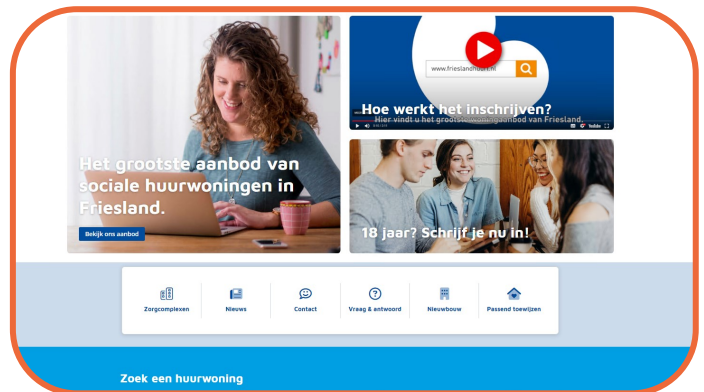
Het grootste aanbod van sociale huurwoningen in Friesland.

Bekijk ons aanbod

www.frieslandhuurt.nl

Hoe werkt het inschrijven?

Hier vindt u het grootste woningaanbod van Friesland.

YouTube

18 jaar? Schrijf je nu in!

Zorgcomplexen

Nieuws

Contact

Vraag & antwoord

Nieuwbouw

Passend toewijzen

Zoek een huurwoning